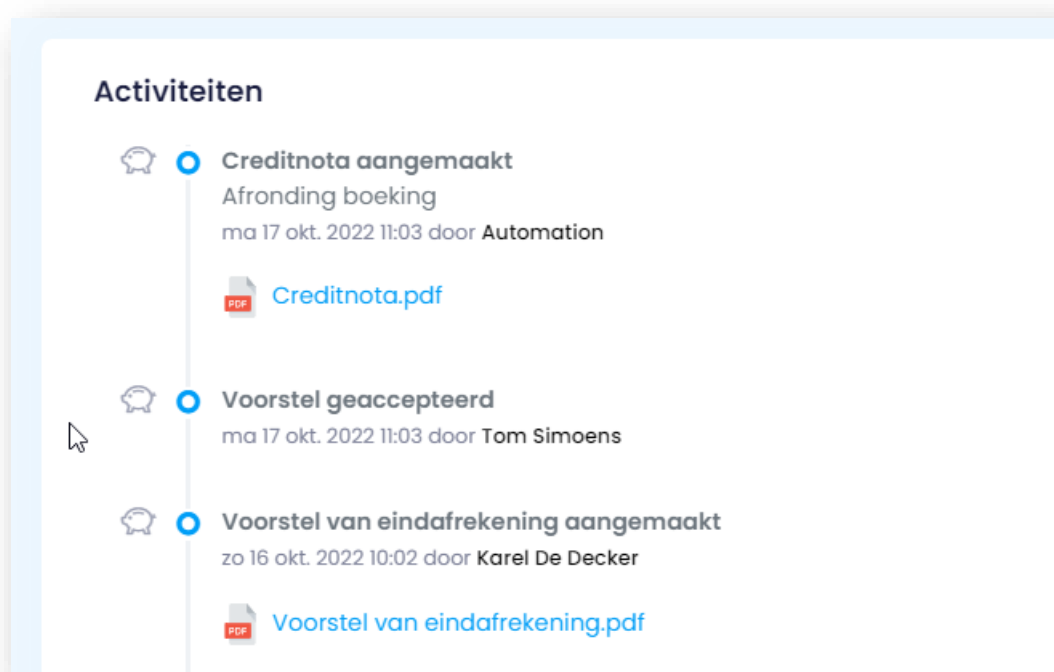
Activiteiten

Creditnota aangemaakt
Afronding boeking
ma 17 okt. 2022 11:03 door Automation

PDF Creditnota.pdf

Voorstel geaccepteerd
ma 17 okt. 2022 11:03 door Tom Simoens

Voorstel van eindafrekening aangemaakt
zo 16 okt. 2022 10:02 door Karel De Decker

PDF Voorstel van eindafrekening.pdf